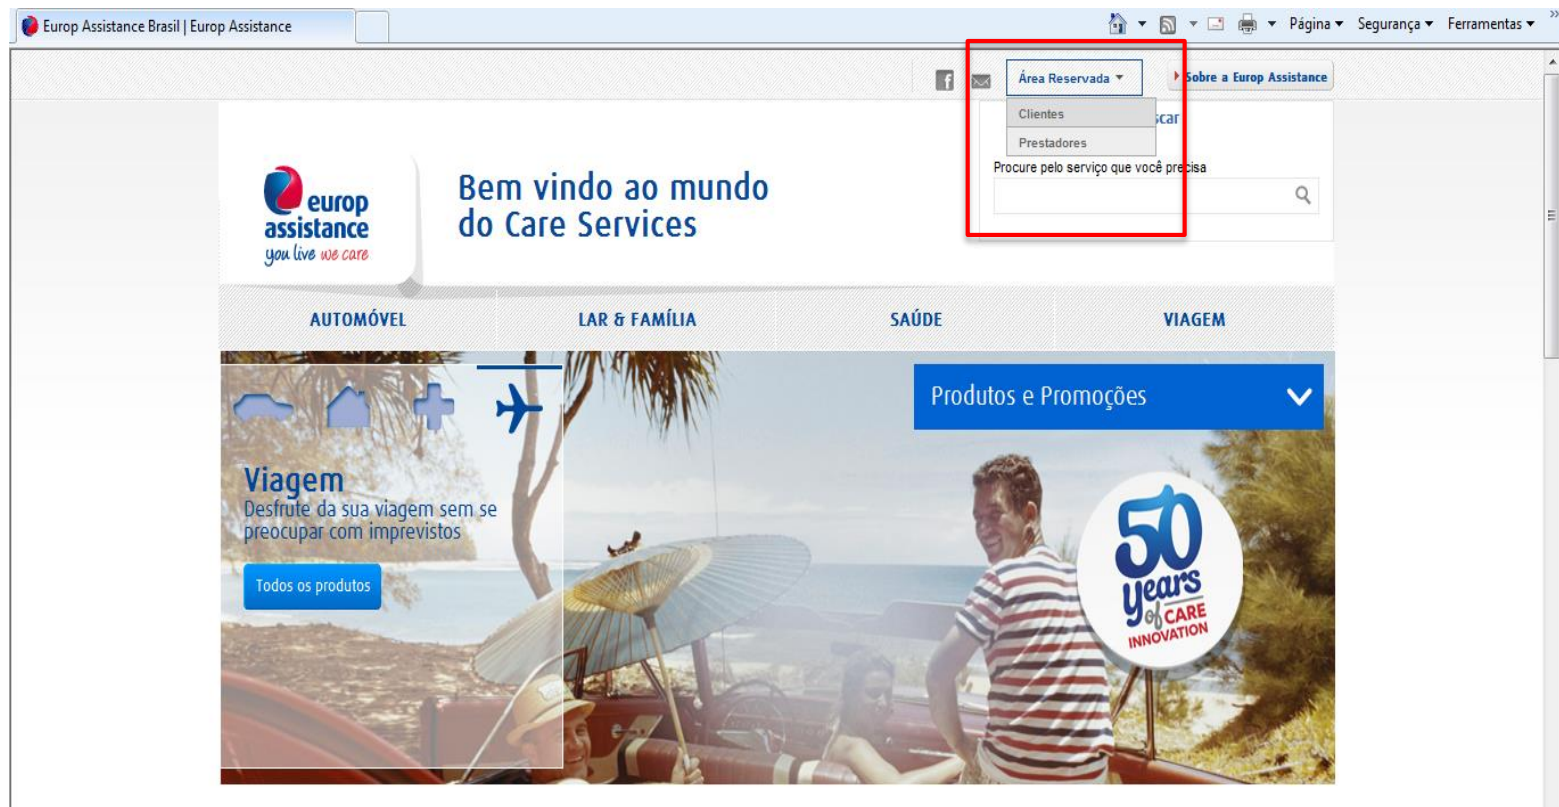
Europ Assistance Brasil | Europ Assistance

Página ▾ Segurança ▾ Ferramentas ▾

Área Reservada ▾

Sobre a Europ Assistance

Clientes
Prestadores

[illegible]scar

Procure pelo serviço que você precisa

europ assistance
you live we care

Bem vindo ao mundo do Care Services

AUTOMÓVEL
LAR & FAMÍLIA
SAÚDE
VIAGEM

Produtos e Promoções

Viagem
Desfrute da sua viagem sem se preocupar com imprevistos

Todos os produtos

50 years of CARE INNOVATION